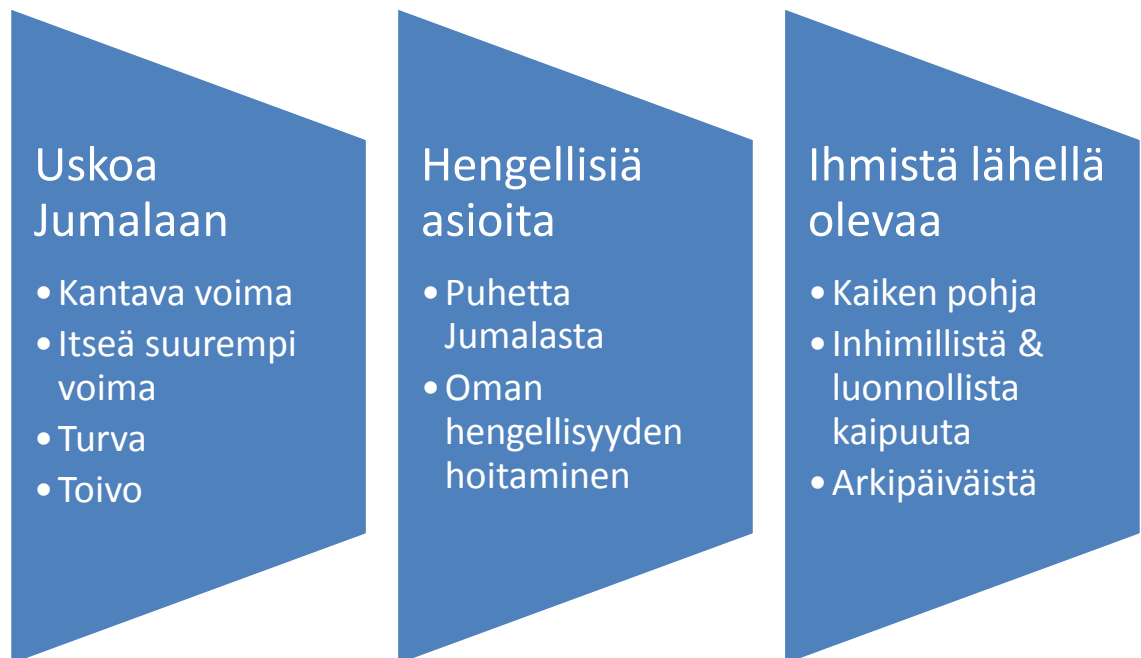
Uskoa Jumalaan

- Kantava voima
- Itseä suurempi voima
- Turva
- Toivo

Hengellisiä asioita

- Puhetta Jumalasta
- Oman hengellisyyden hoitaminen

Ihmistä lähellä olevaa

- Kaiken pohja
- Inhimillistä & luonnollista kaipuuta
- Arkipäiväistä